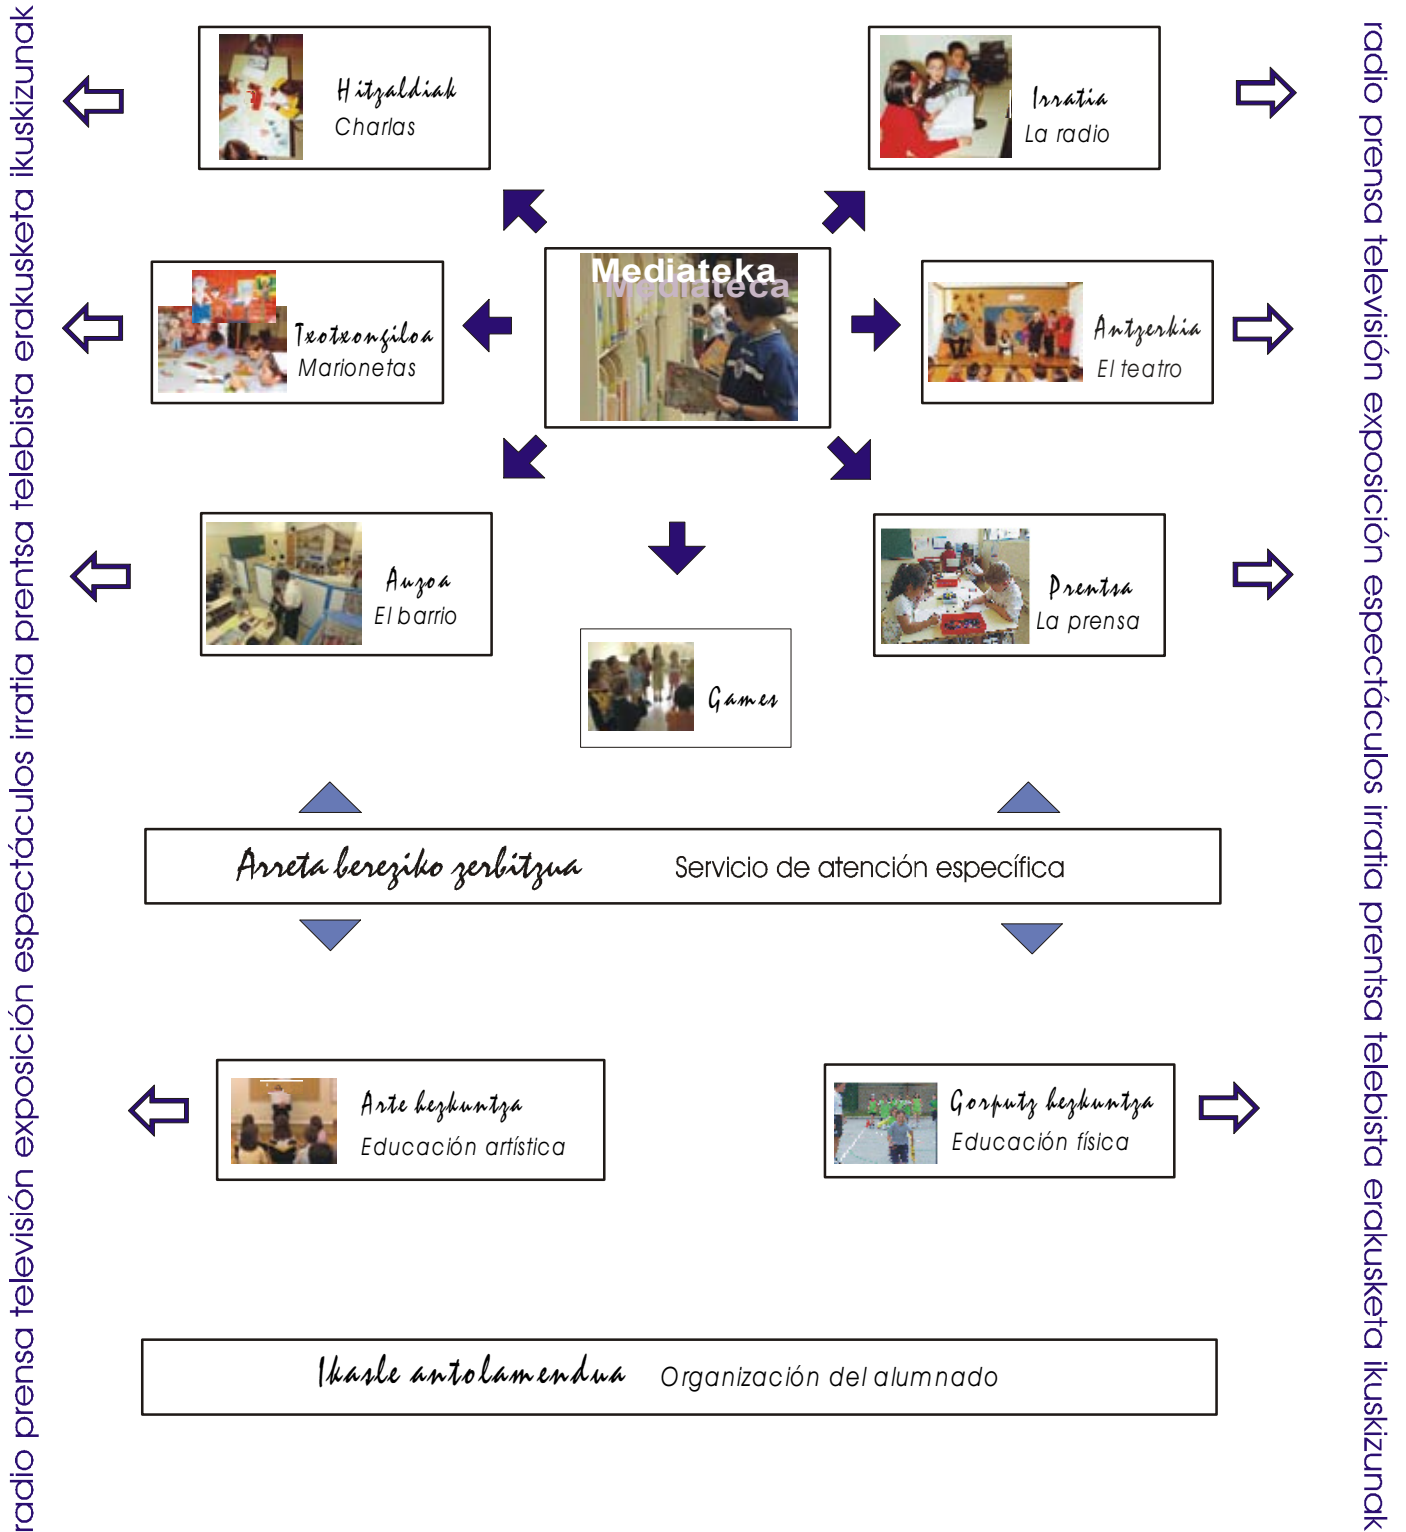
radio prensa televisión exposición espectáculos irratia prensa telebista erakusketa ikuskizunak

Hitzaldiak
Charlas

Irratia
La radio

Txotxongiloa
Marionetas

Mediateka
Mediateca

Antzerkia
El teatro

Auzoa
El barrio

Prentsa
La prensa

Games

Arreta bereziko zerbitzua Servicio de atención específica

Arte hezkuntza
Educación artística

Gorputz hezkuntza
Educación física

Ikasle antolamendua Organización del alumnado

radio prensa televisión exposición espectáculos irratia prensa telebista erakusketa ikuskizunak